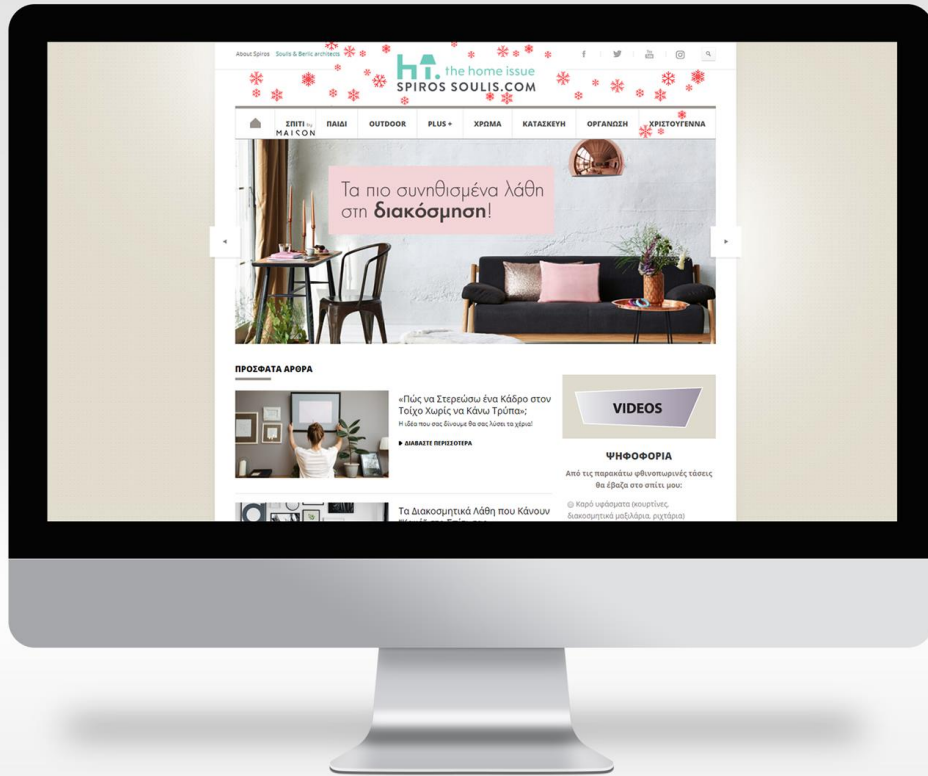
About Spiros Soulis & Berlic architects

ht. the home issue
SPIROS SOULIS.COM

ΣΠΙΤΙ by MAISON
ΠΑΙΔΙ
OUTDOOR
PLUS+
ΧΡΩΜΑ
ΚΑΤΑΣΚΕΥΗ
ΟΡΓΑΝΩΣΗ
ΧΡΙΣΤΟΥΓΕΝΝΑ

Τα πιο συνηθισμένα λάθη στη **διακόσμηση**!

ΠΡΟΣΦΑΤΑ ΑΡΘΡΑ

«Πώς να Στερεώσω ένα Κάδρο στον Τοίχο Χωρίς να Κάνω Τρύπα»;
Η ιδέα που σας δίνουμε θα σας λύσει τα χέρια!
▶ ΔΙΑΒΑΣΤΕ ΠΕΡΙΣΣΟΤΕΡΑ

Τα Διακοσμητικά Λάθη που Κάνουν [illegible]

VIDEOS

ΨΗΦΟΦΟΡΙΑ
Από τις παρακάτω φθινοπωρινές τάσεις θα έβαζα στο σπίτι μου:
Καρό υφάσματα (κουρτίνες, διακοσμητικά μαξιλάρια, ριχτάρια)